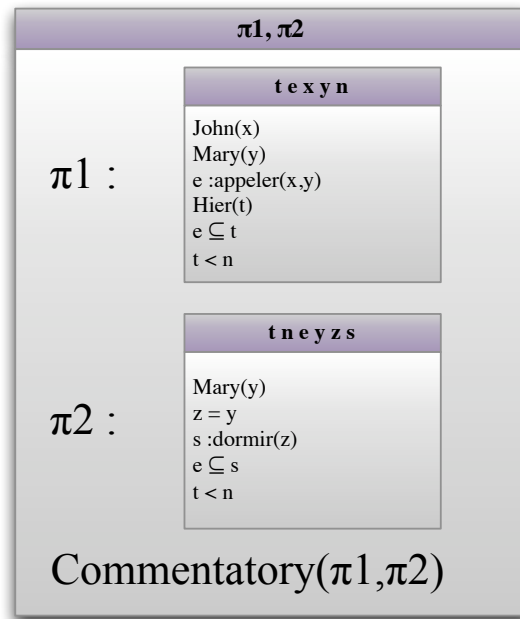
$\pi1, \pi2$

$\pi1$ :

t e x y n

John(x)
Mary(y)
e :appeler(x,y)
Hier(t)
$e \subseteq t$
$t < n$

$\pi2$ :

t n e y z s

Mary(y)
$z = y$
s :dormir(z)
$e \subseteq s$
$t < n$

Commentatory($\pi1$,$\pi2$)